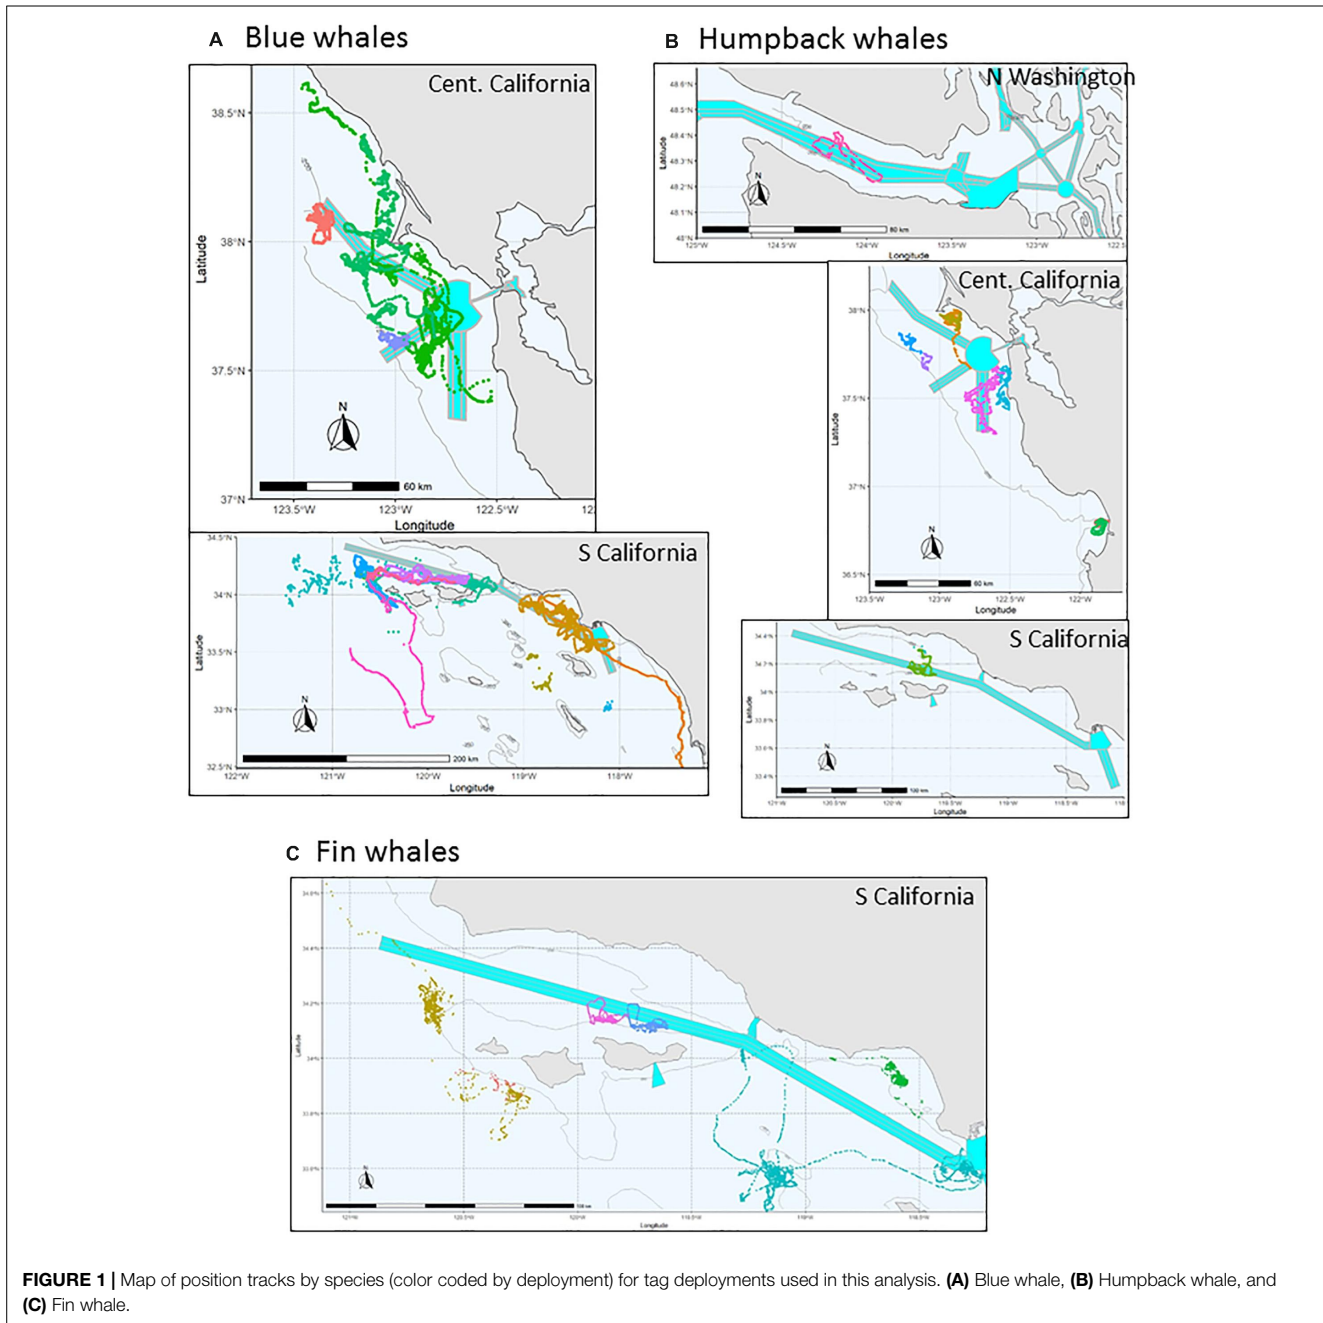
A Blue whales

Cent. California

38.5°N

38°N

37.5°N

37°N

Latitude

N

60 km

123.5°W 123°W 122.5°W 12

Longitude

S California

34.5°N

34°N

33.5°N

33°N

32.5°N

Latitude

N

200 km

122°W 121°W 120°W 119°W 118°W

Longitude

B Humpback whales

N Washington

48.6°N

48.5°N

48.4°N

48.3°N

48.2°N

48.1°N

48°N

Latitude

N

80 km

125°W 124.5°W 124°W 123.5°W 123°W 122.5

Longitude

Cent. California

38°N

37.5°N

37°N

36.5°N

Latitude

N

60 km

123.5°W 123°W 122.5°W 122°W

Longitude

S California

34.4°N

34.2°N

34°N

33.8°N

33.6°N

33.4°N

Latitude

N

100 km

121°W 120.5°W 120°W 119.5°W 119°W 118.5°W 118

Longitude

C Fin whales

S California

34.6°N

34.4°N

34.2°N

34°N

33.8°N

33.6°N

Latitude

N

100 km

121°W 120.5°W 120°W 119.5°W 119°W 118.5°W

Longitude

FIGURE 1 | Map of position tracks by species (color coded by deployment) for tag deployments used in this analysis. (A) Blue whale, (B) Humpback whale, and (C) Fin whale.